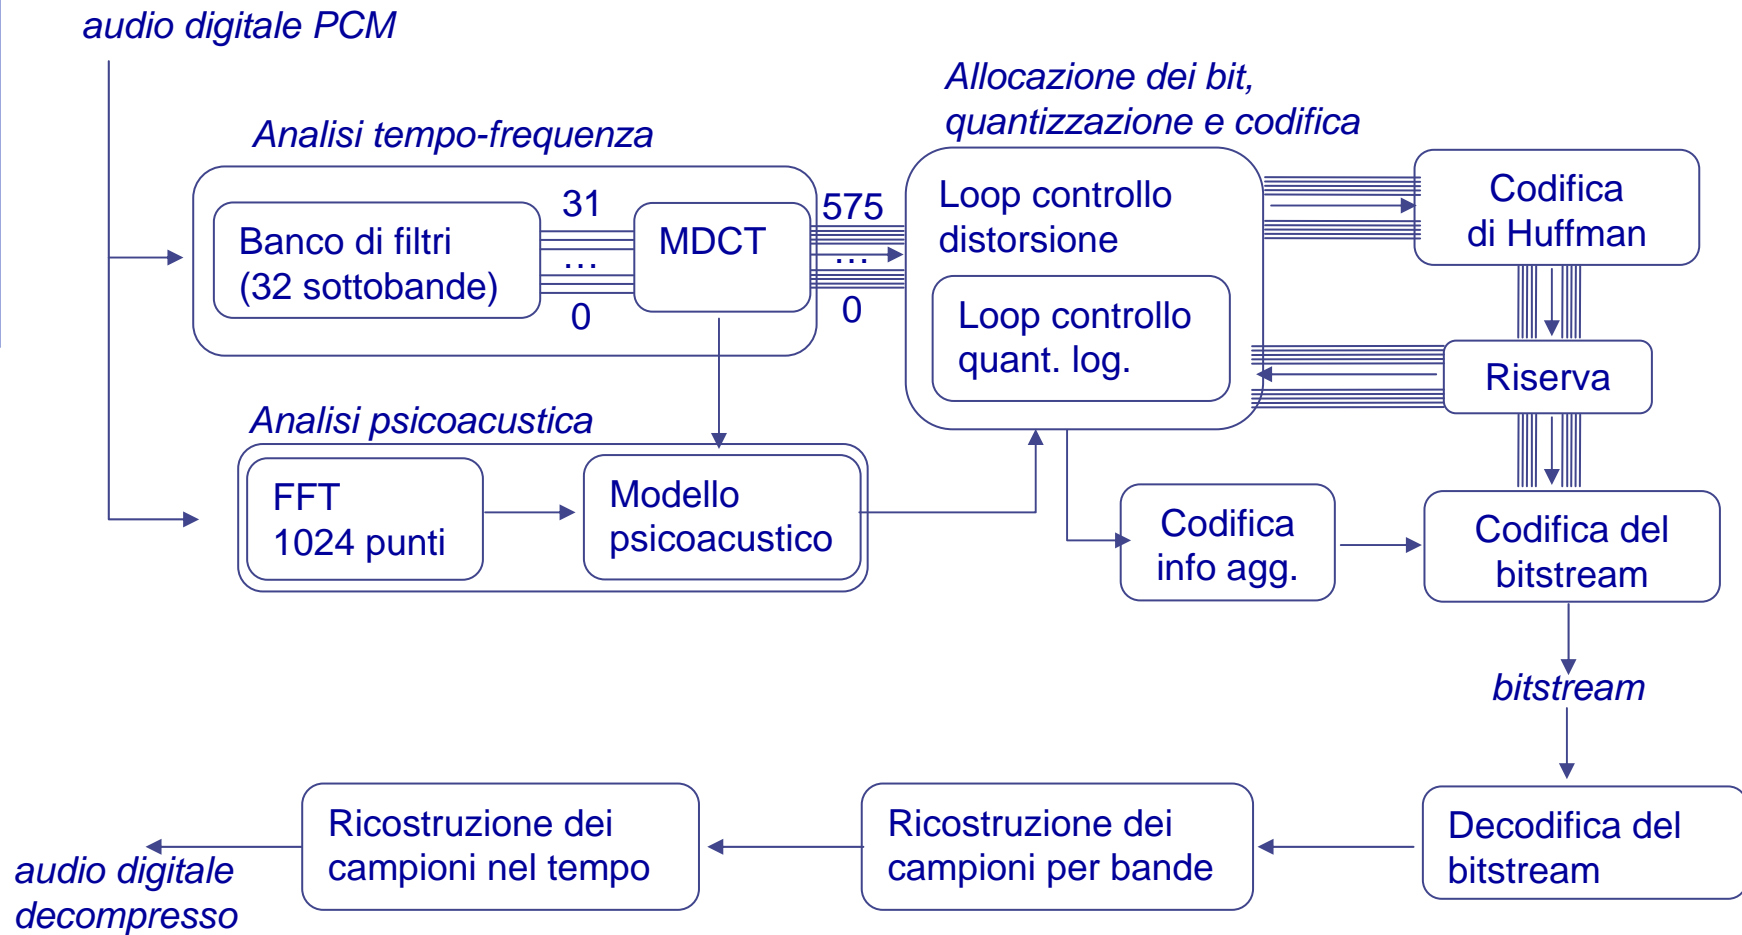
audio digitale PCM

Analisi tempo-frequenza

Banco di filtri (32 sottobande)

31

...

0

MDCT

575

...

0

Allocazione dei bit, quantizzazione e codifica

Loop controllo distorsione

Loop controllo quant. log.

Codifica di Huffman

Riserva

Analisi psicoacustica

FFT 1024 punti

Modello psicoacustico

Codifica info agg.

Codifica del bitstream

bitstream

Decodifica del bitstream

Ricostruzione dei campioni per bande

Ricostruzione dei campioni nel tempo

audio digitale decompresso